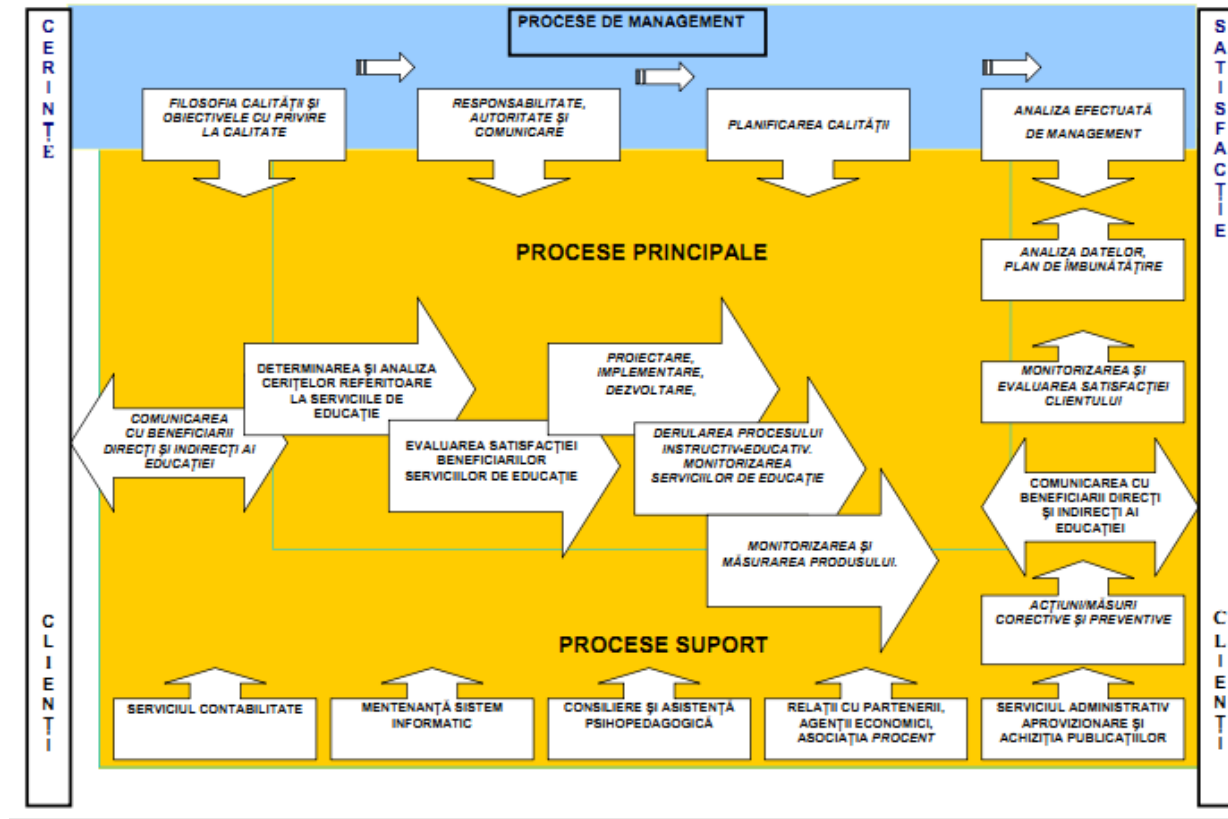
CERINȚE

PROCESE DE MANAGEMENT

SATISFACȚIE

FILOSOFIA CALITĂȚII ȘI OBIECTIVELE CU PRIVIRE LA CALITATE

RESPONSABILITATE, AUTORITATE ȘI COMUNICARE

PLANIFICAREA CALITĂȚII

ANALIZA EFECTUATĂ DE MANAGEMENT

PROCESE PRINCIPALE

ANALIZA DATELOR, PLAN DE ÎMBUNĂTĂȚIRE

DETERMINAREA ȘI ANALIZA CERIȚELOR REFERITOARE LA SERVICIILE DE EDUCAȚIE

PROIECTARE, IMPLEMENTARE, DEZVOLTARE,

MONITORIZAREA ȘI EVALUAREA SATISFACȚIEI CLIENTULUI

COMUNICAREA CU BENEFICIARII DIRECȚI ȘI INDIRECȚI AI EDUCAȚIEI

EVALUAREA SATISFACȚIEI BENEFICIARIILOR SERVICIILOR DE EDUCAȚIE

DERULAREA PROCESULUI INSTRUCTIV-EDUCATIV. MONITORIZAREA SERVICIILOR DE EDUCAȚIE

COMUNICAREA CU BENEFICIARII DIRECȚI ȘI INDIRECȚI AI EDUCAȚIEI

MONITORIZAREA ȘI MĂSURAREA PRODUSULUI.

CLIENȚI

ACȚIUNI/MĂSURI CORECTIVE ȘI PREVENTIVE

CLIENȚI

PROCESE SUPORT

SERVICIUL CONTABILITATE

MENTENANȚĂ SISTEM INFORMATIC

CONSILIERE ȘI ASISTENȚĂ PSIHOPEDAGOGICĂ

RELAȚII CU PARTENERII, AGENȚII ECONOMICI, ASOCIAȚIA PROCENT

SERVICIUL ADMINISTRATIV APROVIZIONARE ȘI ACHIZIȚIA PUBLICAȚIILOR